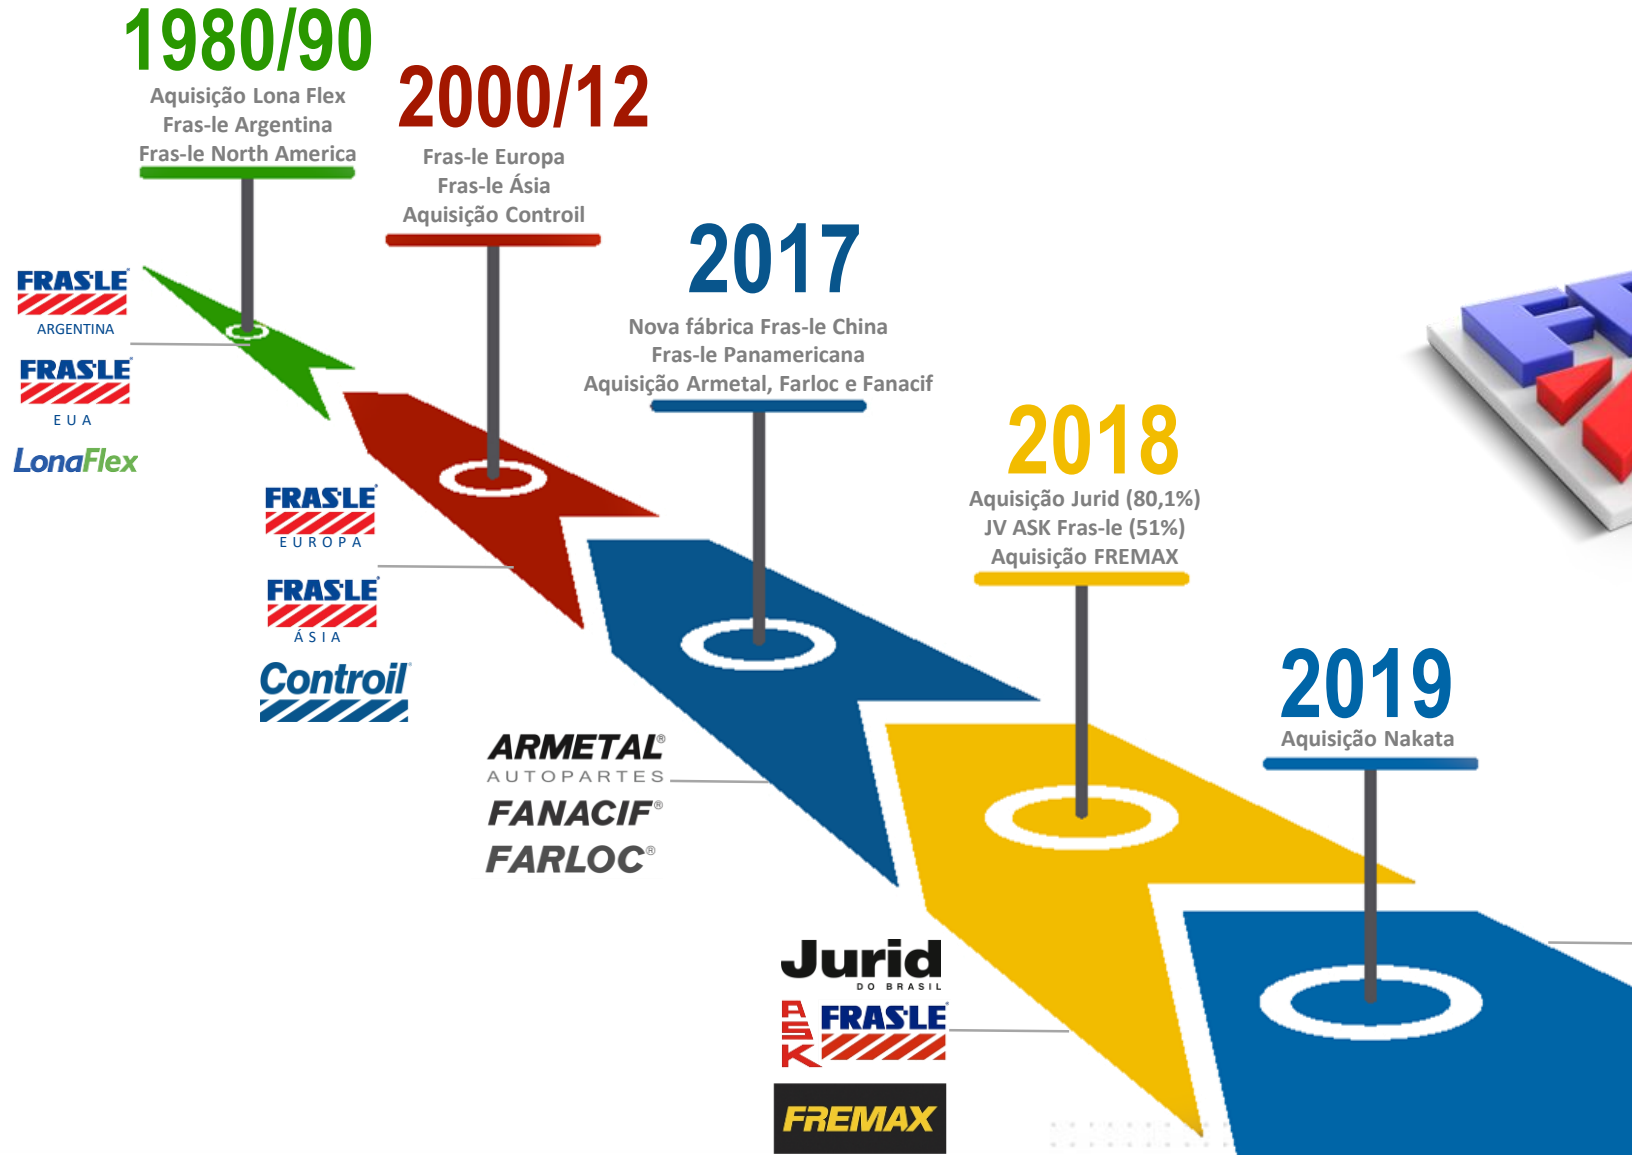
1980/90
Aquisição Lona Flex
Fras-le Argentina
Fras-le North America

2000/12
Fras-le Europa
Fras-le Ásia
Aquisição Controil

2017
Nova fábrica Fras-le China
Fras-le Panamericana
Aquisição Armetal, Farloc e Fanacif

2018
Aquisição Jurid (80,1%)
JV ASK Fras-le (51%)
Aquisição FREMAX

2019
Aquisição Nakata

FRASLE
ARGENTINA

FRASLE
EUA

LonaFlex

FRASLE
EUROPA

FRASLE
ÁSIA

Controil

ARMETAL®
AUTOPARTES

FANACIF®

FARLOC®

Jurid
DO BRASIL

ASK FRASLE

FREMAX